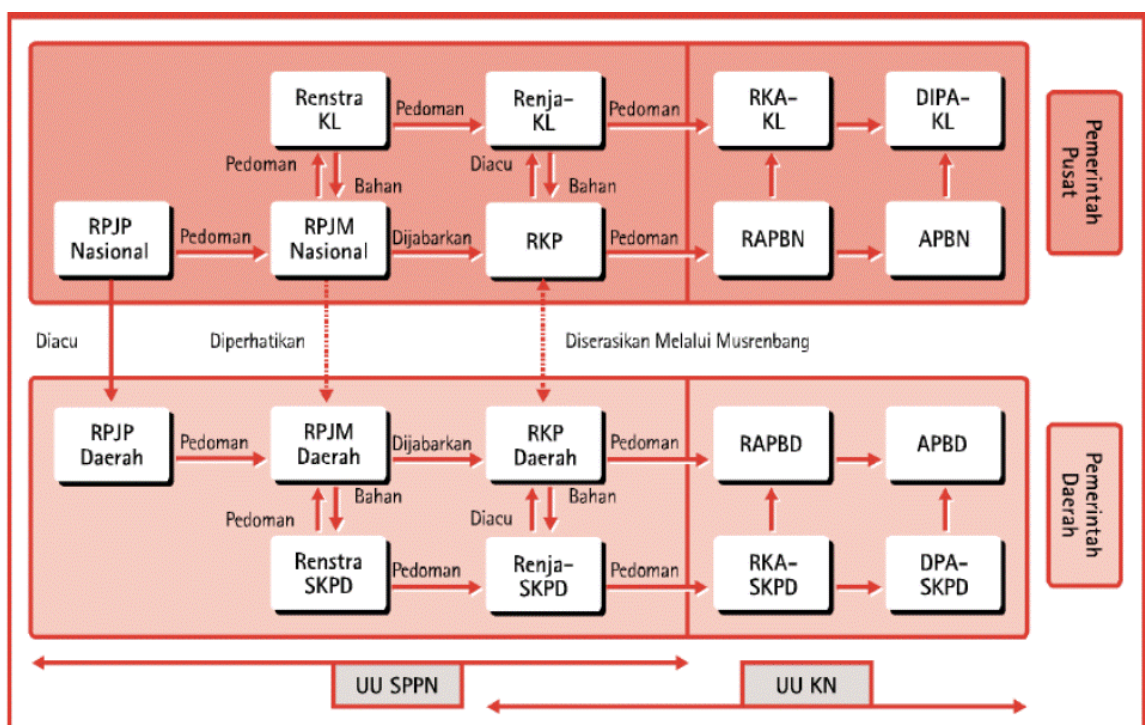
Renstra KL
Pedoman
Renja-KL
Pedoman
RKA-KL
DIPA-KL
Pemerintah Pusat
Pedoman
Bahan
Diacu
Bahan
RPJP Nasional
Pedoman
RPJM Nasional
Dijabarkan
RKP
Pedoman
RAPBN
APBN
Diacu
Diperhatikan
Diserasikan Melalui Musrenbang
RPJP Daerah
Pedoman
RPJM Daerah
Dijabarkan
RKP Daerah
Pedoman
RAPBD
APBD
Pemerintah Daerah
Pedoman
Bahan
Diacu
Bahan
Renstra SKPD
Pedoman
Renja-SKPD
Pedoman
RKA-SKPD
DPA-SKPD
UU SPPN
UU KN